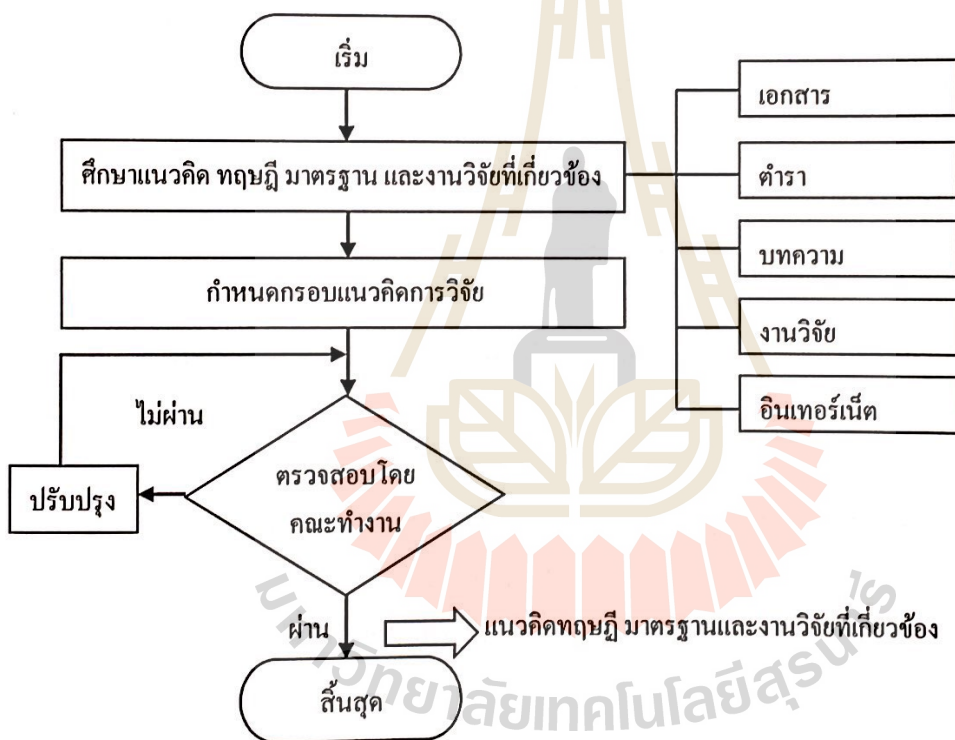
เริ่ม

ศึกษาแนวคิด ทฤษฎี มาตรฐาน และงานวิจัยที่เกี่ยวข้อง

เอกสาร

ตำรา

บทความ

งานวิจัย

อินเทอร์เน็ต

กำหนดกรอบแนวคิดการวิจัย

ไม่ผ่าน

ปรับปรุง

ตรวจสอบโดย คณะทำงาน

ผ่าน

แนวคิดทฤษฎี มาตรฐานและงานวิจัยที่เกี่ยวข้อง

สิ้นสุด

มหาวิทยาลัยเทคโนโลยีสุรนารี